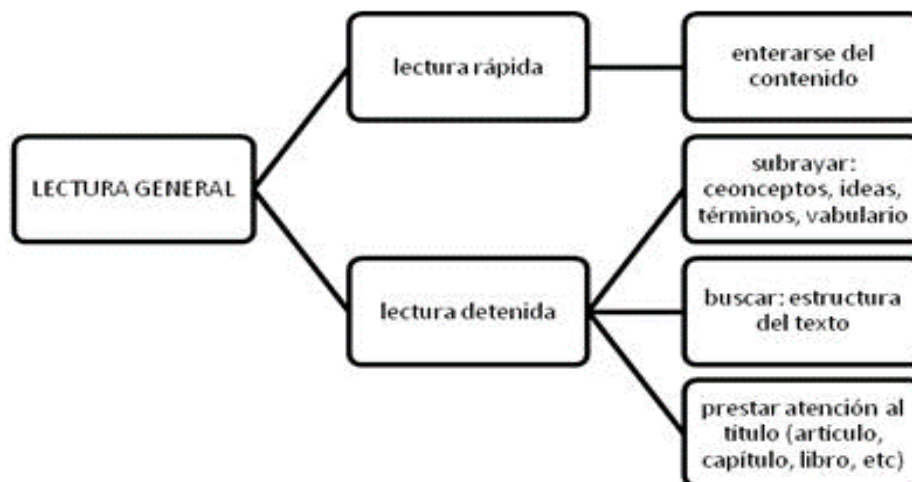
LECTURA GENERAL

lectura rápida

enterarse del contenido

lectura detenida

subrayar: ceonceptos, ideas, términos, vabulario

buscar: estructura del texto

prestar atención al titulo (articulo, capítulo, libro, etc)